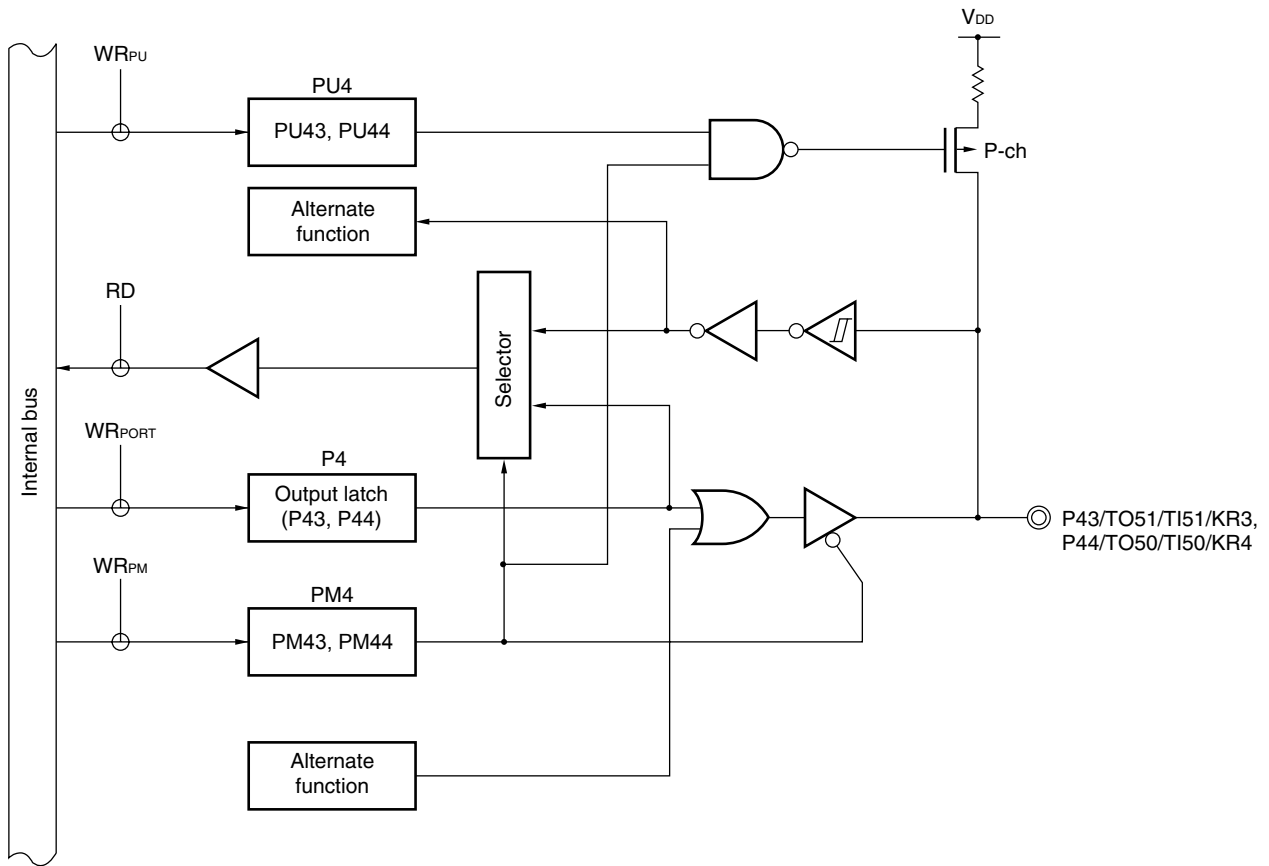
$V_{DD}$

$WR_{PU}$

PU4

PU43, PU44

P-ch

Alternate function

RD

Selector

Internal bus

$WR_{PORT}$

P4

Output latch (P43, P44)

P43/TO51/TI51/KR3, P44/TO50/TI50/KR4

$WR_{PM}$

PM4

PM43, PM44

Alternate function